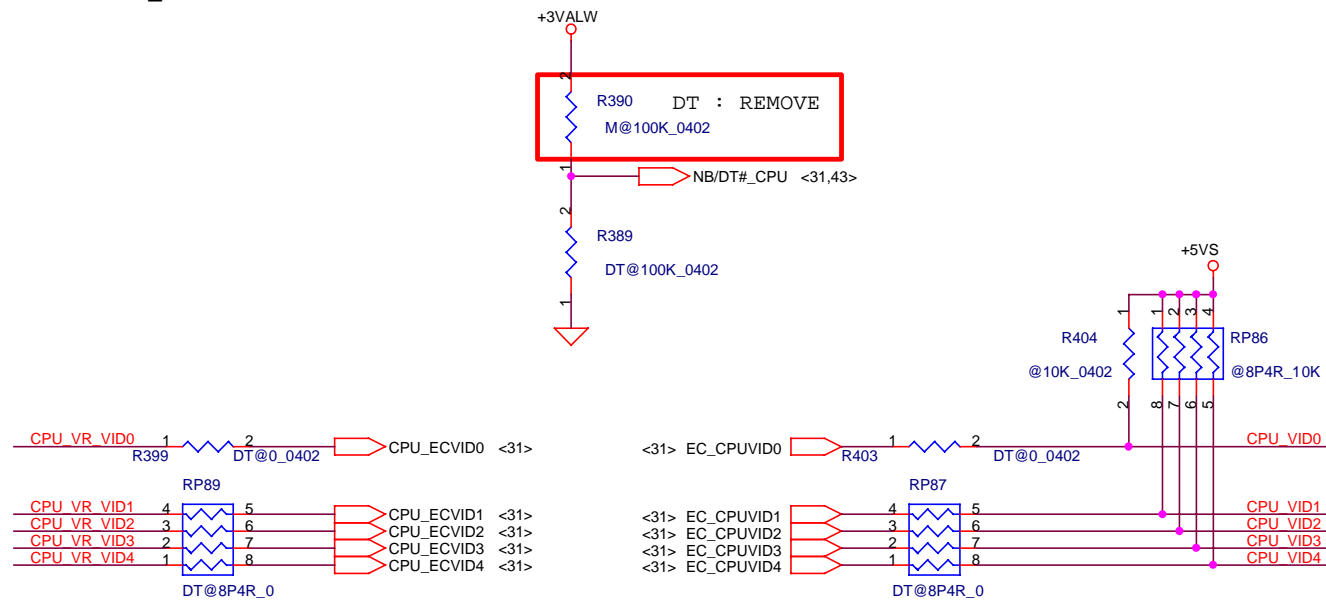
+3VALW

2
R390
DT : REMOVE
M@100K_0402
1

NB/DT#_CPU <31,43>

2
R389
DT@100K_0402
1

+5VS

R404
@10K_0402
1
2

1 2 3 4
RP86
@8P4R_10K
8 7 6 5

CPU_VR_VID0 1 2 CPU_ECVID0 <31>
R399 DT@0_0402

RP89
CPU_VR_VID1 4 5 CPU_ECVID1 <31>
CPU_VR_VID2 3 6 CPU_ECVID2 <31>
CPU_VR_VID3 2 7 CPU_ECVID3 <31>
CPU_VR_VID4 1 8 CPU_ECVID4 <31>
DT@8P4R_0

<31> EC_CPUVID0 1 2 CPU_VID0
R403 DT@0_0402

RP87
<31> EC_CPUVID1 4 5 CPU_VID1
<31> EC_CPUVID2 3 6 CPU_VID2
<31> EC_CPUVID3 2 7 CPU_VID3
<31> EC_CPUVID4 1 8 CPU_VID4
DT@8P4R_0